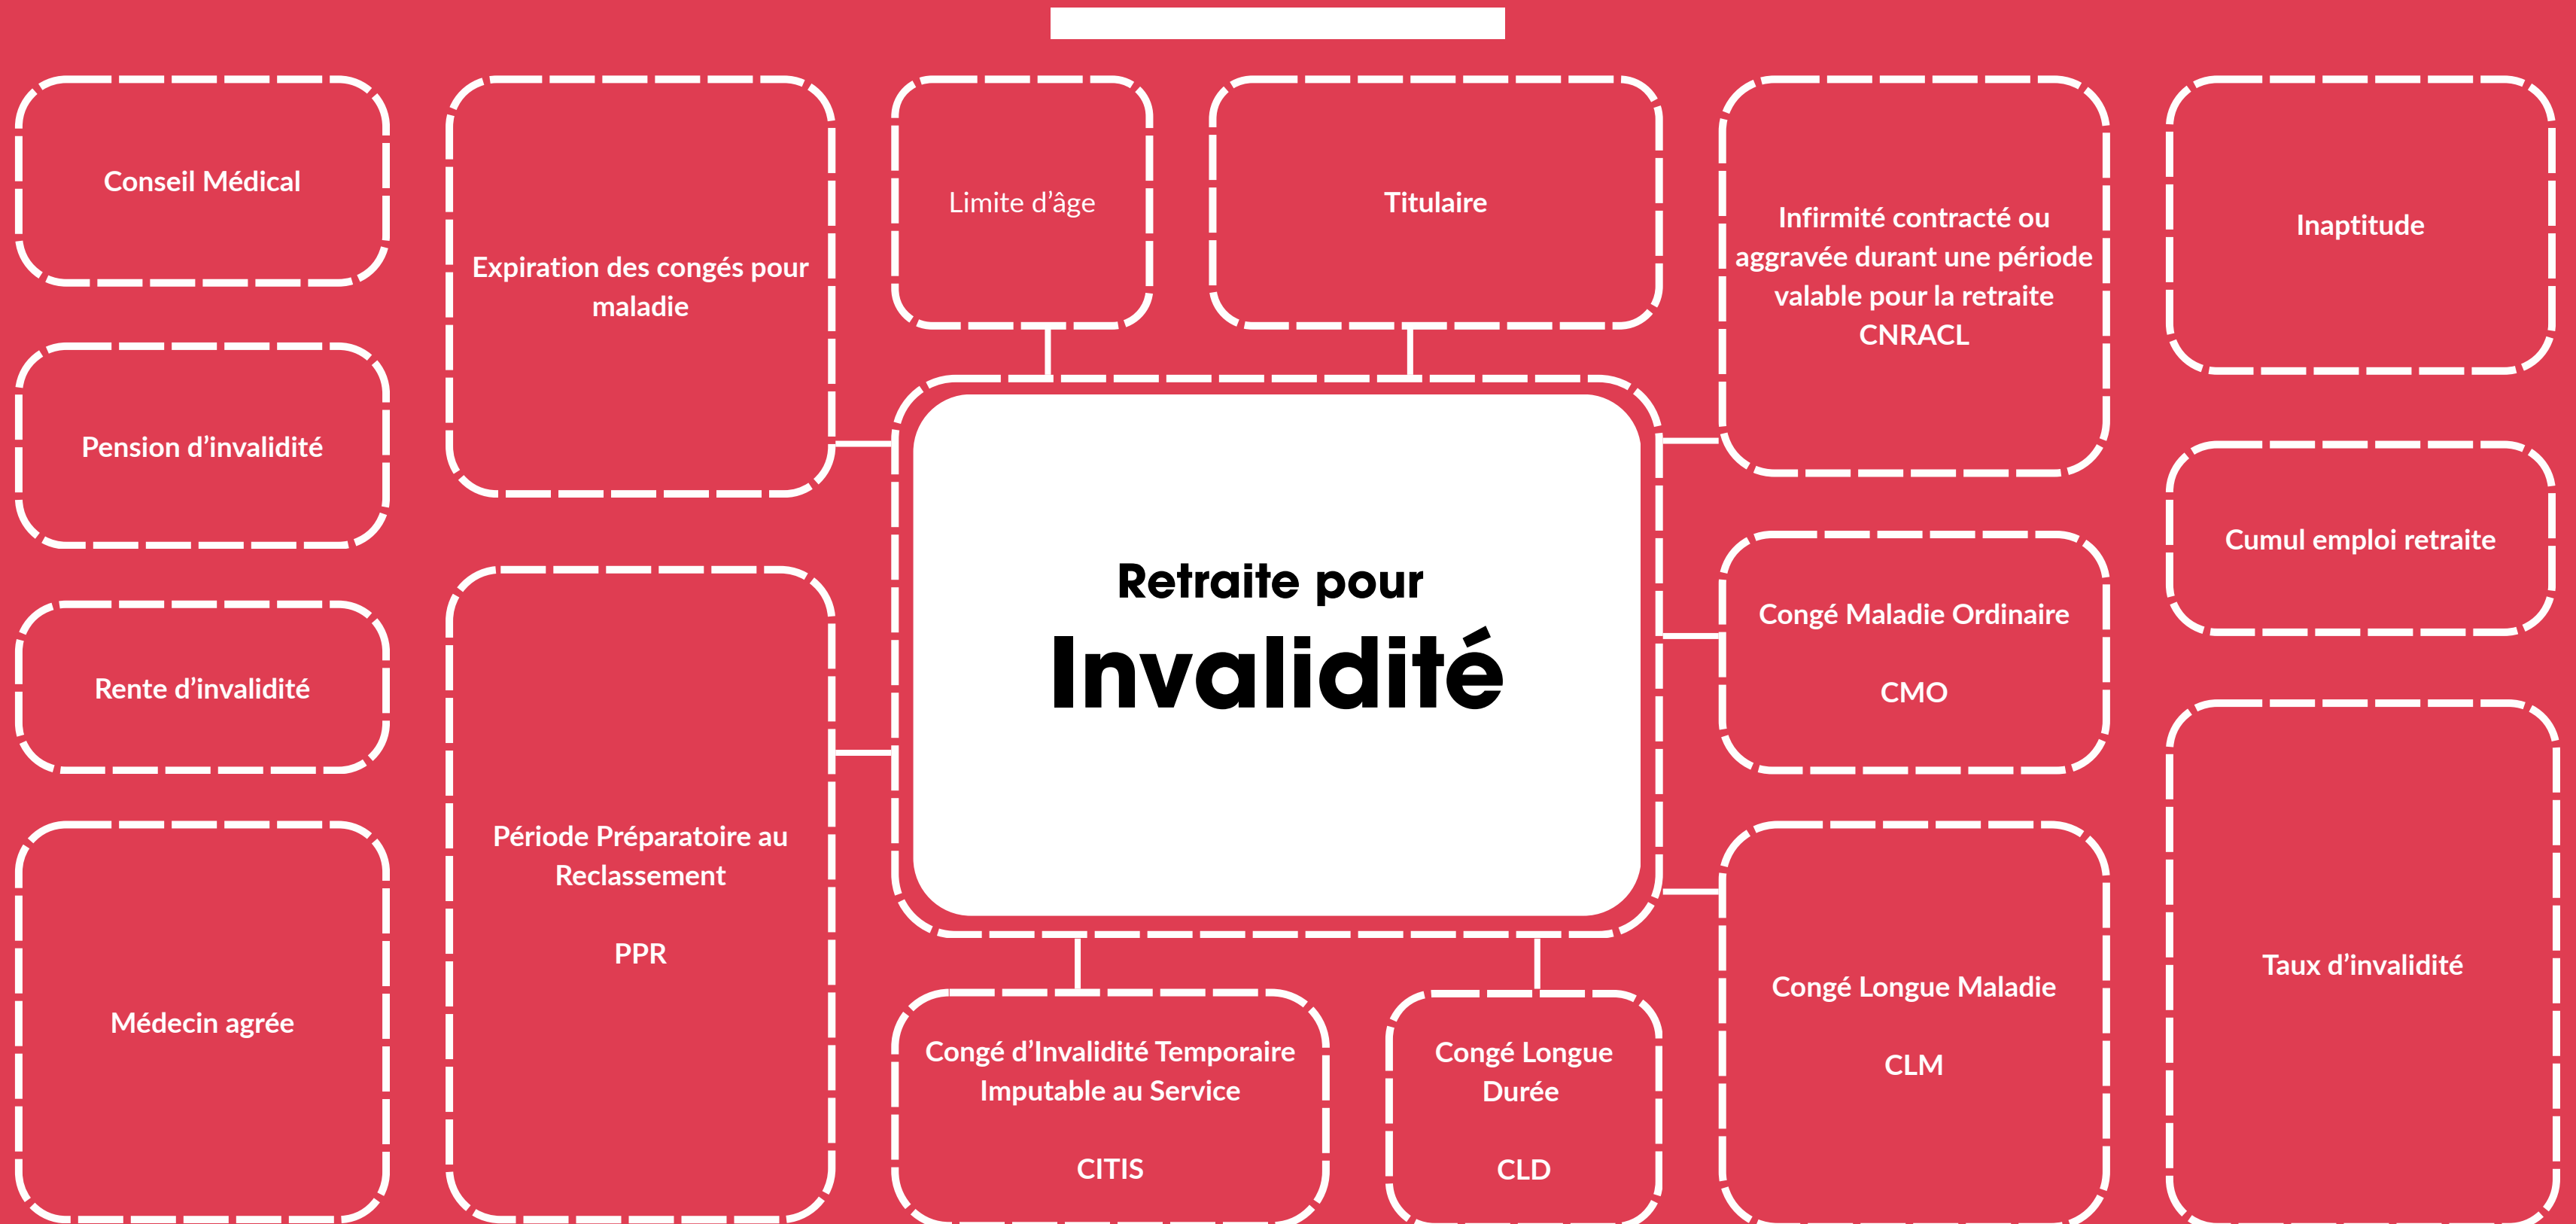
Retraite pour
Invalidité

Conseil Médical

Pension d'invalidité

Rente d'invalidité

Médecin agrée

Expiration des congés pour maladie

Période Préparatoire au Reclassement

PPR

Limite d'âge

Titulaire

Congé d'Invalidité Temporaire Imputable au Service

CITIS

Congé Longue Durée

CLD

Infirmité contracté ou aggravée durant une période valable pour la retraite CNRACL

Congé Maladie Ordinaire

CMO

Congé Longue Maladie

CLM

Inaptitude

Cumul emploi retraite

Taux d'invalidité